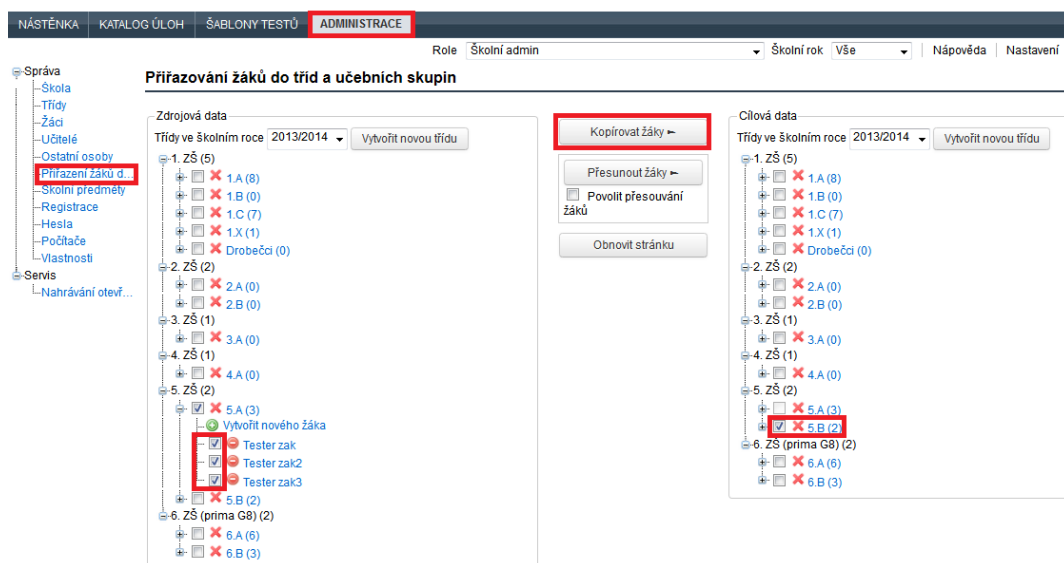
NÁSTĚNKA | KATALOG ÚLOH | ŠABLONY TESTŮ | ADMINISTRACE

Role Školní admin | Školní rok Vše | Nápověda | Nastavení

Správa
Škola
Třídy
Žáci
Učitelé
Ostatní osoby
Přiřazení žáků d...
Školní předměty
Registrace
Hesla
Počítače
Vlastnosti
Servis
Nahrávání otevř...

Přiřazování žáků do tříd a učebních skupin

Zdrojová data
Třídy ve školním roce 2013/2014 Vytvořit novou třídu
1. ZŠ (5)
1.A (8)
1.B (0)
1.C (7)
1.X (1)
Drobečci (0)
2. ZŠ (2)
2.A (0)
2.B (0)
3. ZŠ (1)
3.A (0)
4. ZŠ (1)
4.A (0)
5. ZŠ (2)
5.A (3)
Vytvořit nového žáka
Tester zak
Tester zak2
Tester zak3
5.B (2)
6. ZŠ (prima G8) (2)
6.A (6)
6.B (3)

Kopírovat žáky
Přesunout žáky
Povolit přesouvání žáků
Obnovit stránku

Cílová data
Třídy ve školním roce 2013/2014 Vytvořit novou třídu
1. ZŠ (5)
1.A (8)
1.B (0)
1.C (7)
1.X (1)
Drobečci (0)
2. ZŠ (2)
2.A (0)
2.B (0)
3. ZŠ (1)
3.A (0)
4. ZŠ (1)
4.A (0)
5. ZŠ (2)
5.A (3)
5.B (2)
6. ZŠ (prima G8) (2)
6.A (6)
6.B (3)